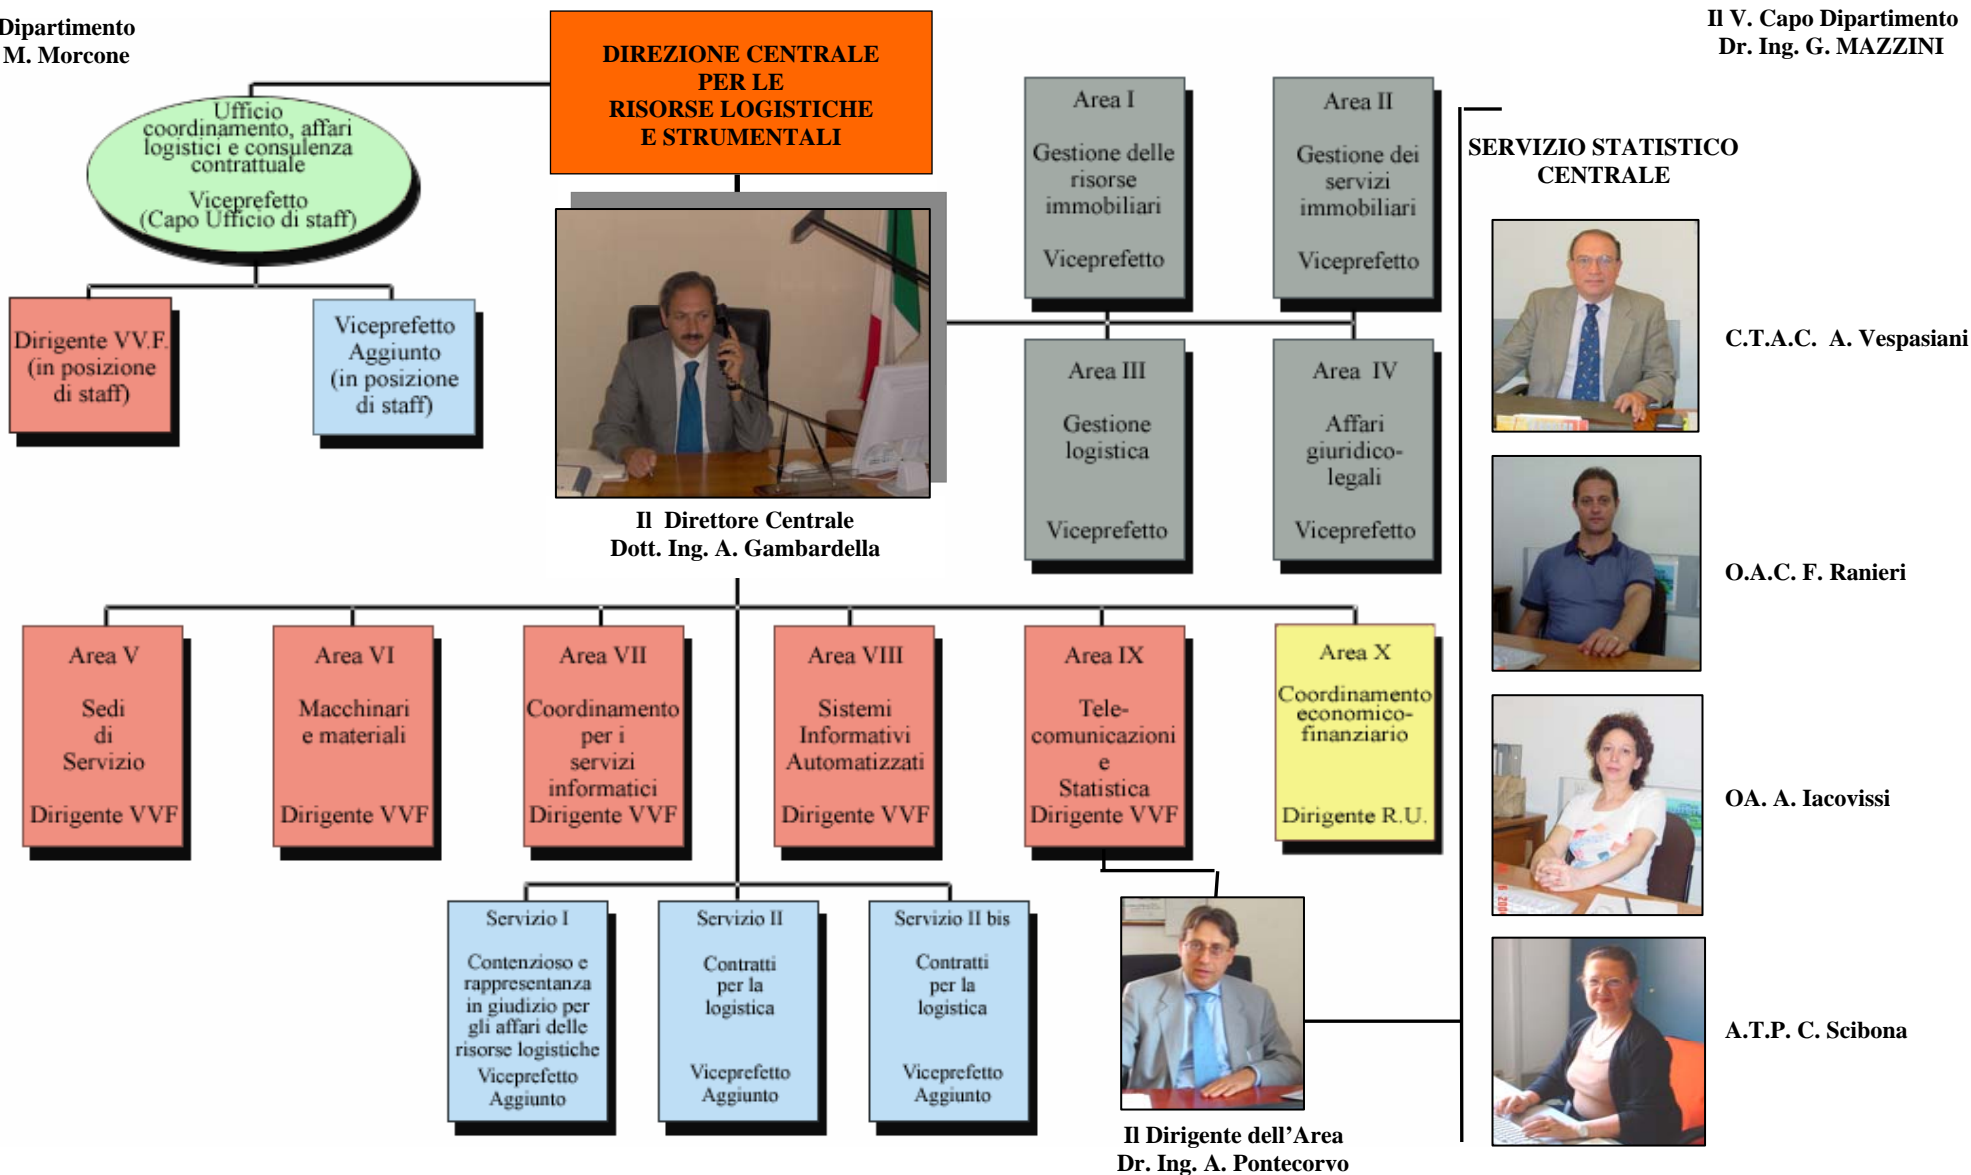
Dipartimento
M. Morcone

DIREZIONE CENTRALE
PER LE
RISORSE LOGISTICHE
E STRUMENTALI

Il V. Capo Dipartimento
Dr. Ing. G. MAZZINI

Ufficio coordinamento, affari logistici e consulenza contrattuale

Viceprefetto
(Capo Ufficio di staff)

Dirigente VV.F.
(in posizione di staff)

Viceprefetto Aggiunto
(in posizione di staff)

Il Direttore Centrale
Dott. Ing. A. Gambardella

Area I

Gestione delle risorse immobiliari

Viceprefetto

Area II

Gestione dei servizi immobiliari

Viceprefetto

Area III

Gestione logistica

Viceprefetto

Area IV

Affari giuridico-legali

Viceprefetto

SERVIZIO STATISTICO CENTRALE

C.T.A.C. A. Vespasiani

O.A.C. F. Ranieri

OA. A. Iacovissi

A.T.P. C. Scibona

Area V

Sedi di Servizio

Dirigente VVF

Area VI

Macchinari e materiali

Dirigente VVF

Area VII

Coordinamento per i servizi informatici
Dirigente VVF

Area VIII

Sistemi Informativi Automatizzati

Dirigente VVF

Area IX

Telecomunicazioni e Statistica
Dirigente VVF

Area X

Coordinamento economico-finanziario

Dirigente R.U.

Servizio I

Contenzioso e rappresentanza in giudizio per gli affari delle risorse logistiche
Viceprefetto Aggiunto

Servizio II

Contratti per la logistica

Viceprefetto Aggiunto

Servizio II bis

Contratti per la logistica

Viceprefetto Aggiunto

Il Dirigente dell'Area
Dr. Ing. A. Pontecorvo